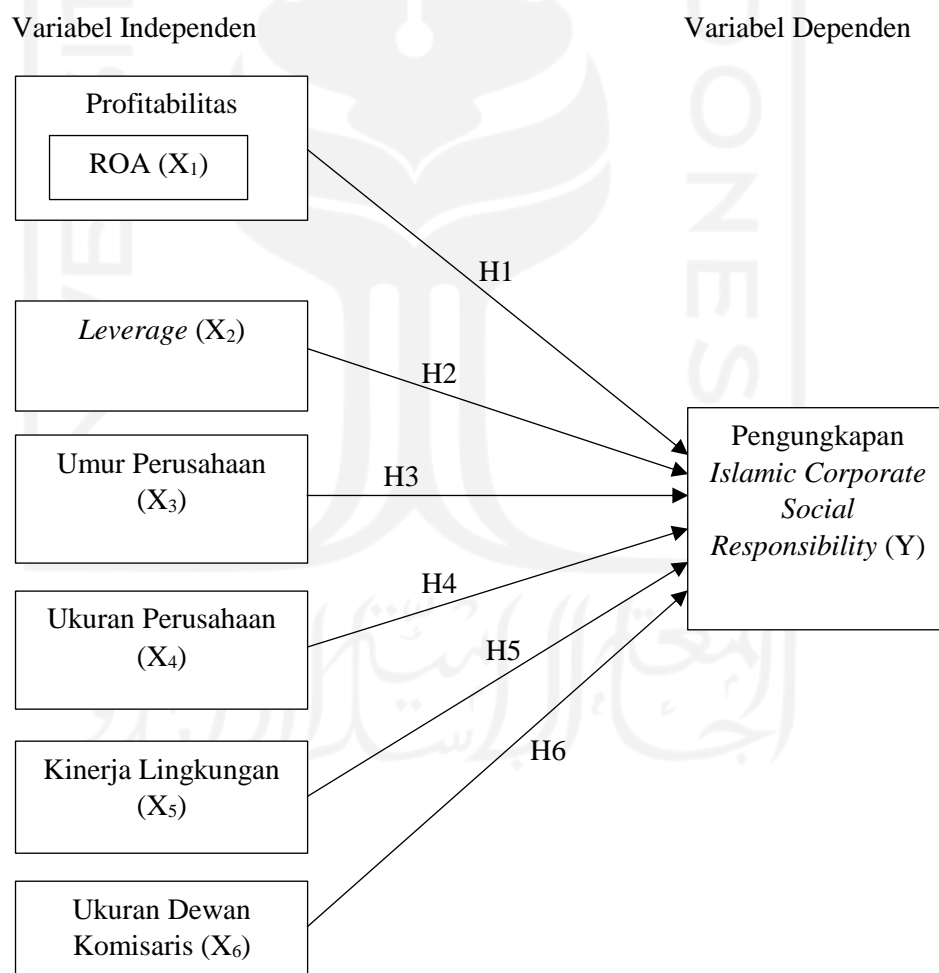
Variabel Independen

Variabel Dependen

Profitabilitas

ROA ($X_1$)

H1

*Leverage* ($X_2$)

H2

Umur Perusahaan ($X_3$)

H3

Pengungkapan *Islamic Corporate Social Responsibility* (Y)

H4

Ukuran Perusahaan ($X_4$)

H5

H6

Kinerja Lingkungan ($X_5$)

Ukuran Dewan Komisaris ($X_6$)